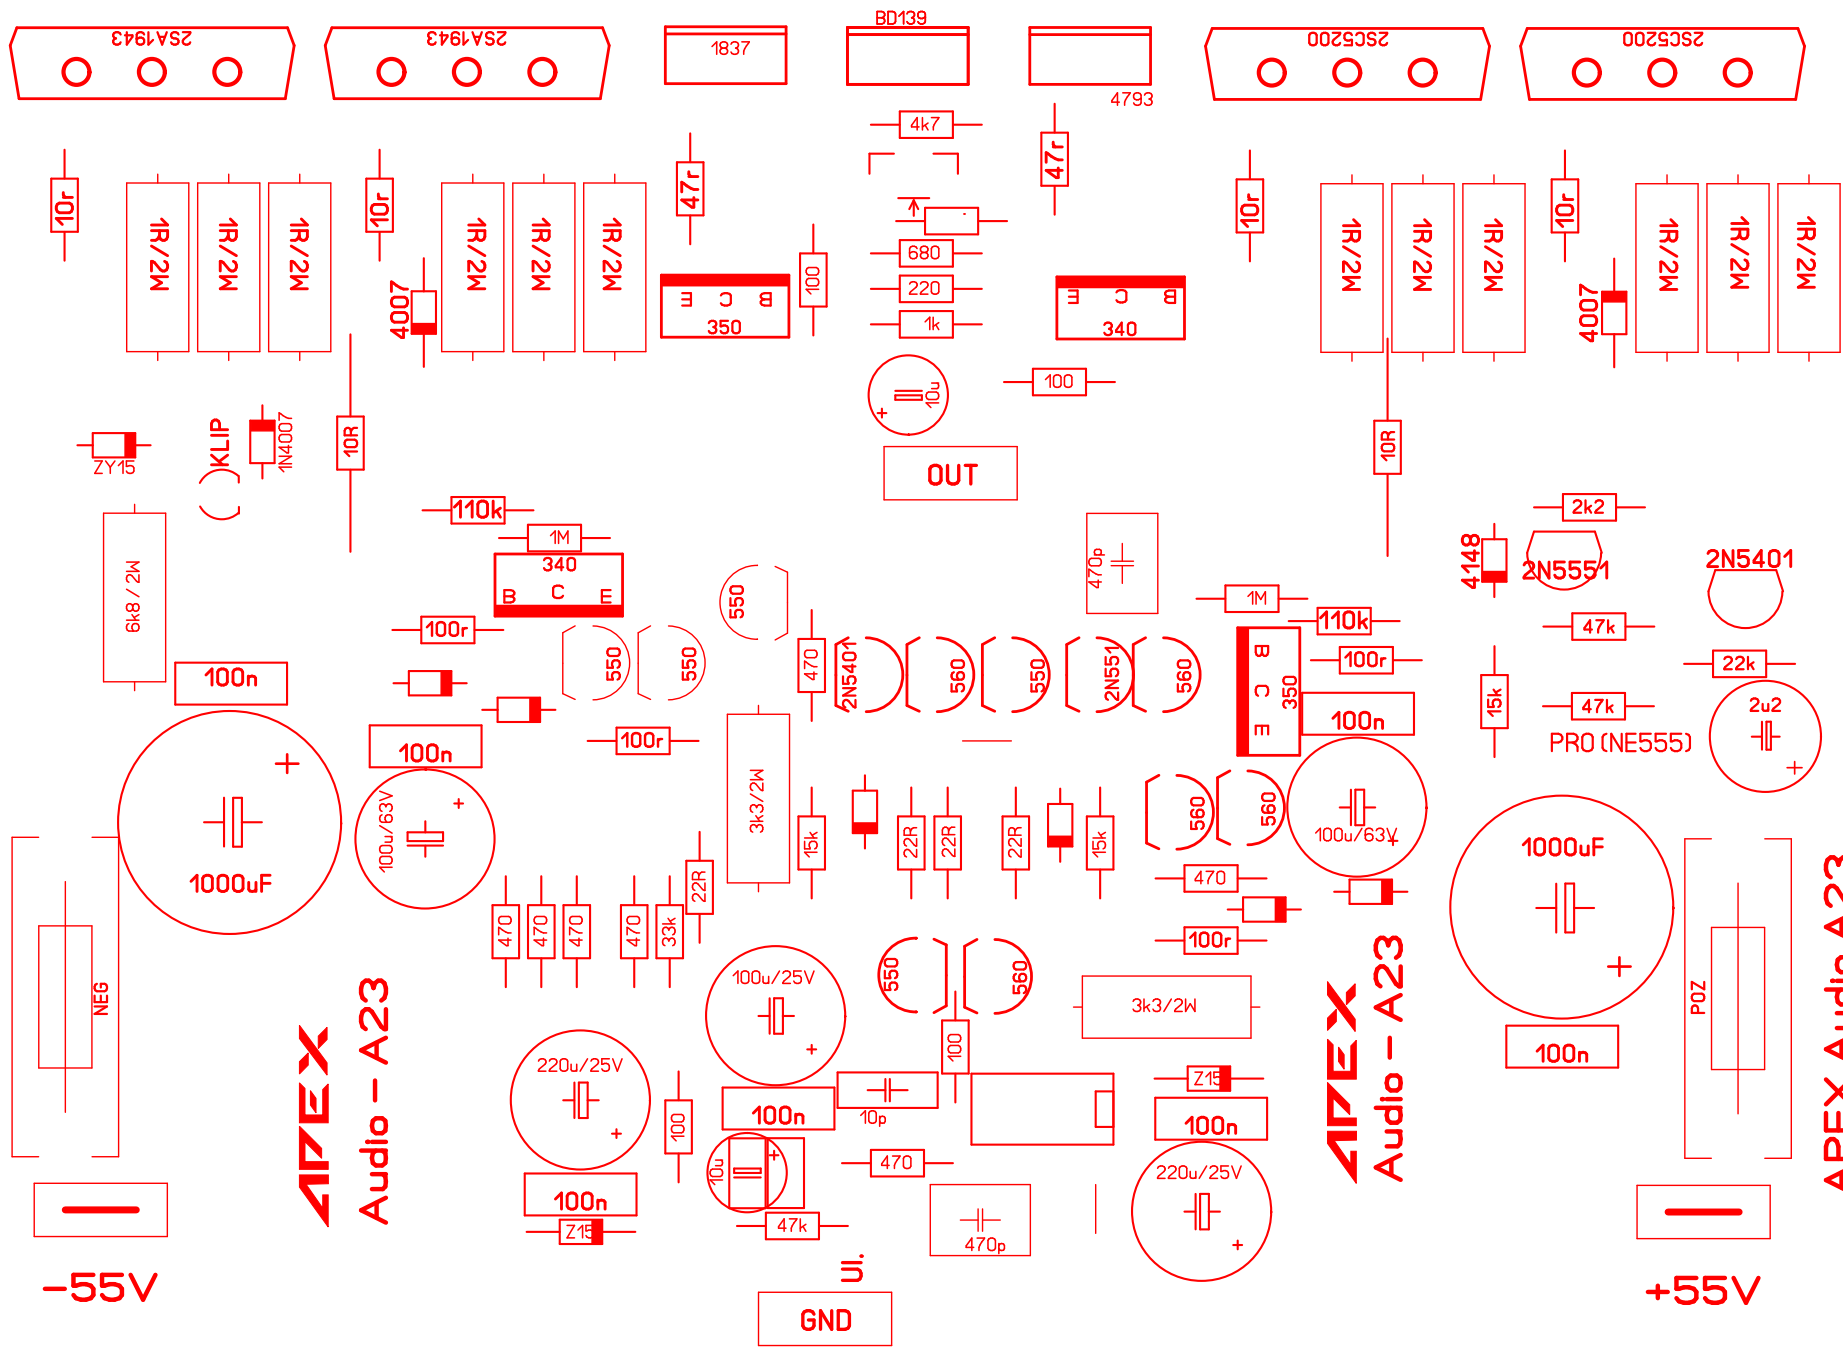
2SA1943
2SA1943
1837
BD139
2SC5200
2SC5200
4793
4k7
10r
1R/2W
1R/2W
1R/2W
10r
1R/2W
1R/2W
1R/2W
47r
47r
10r
1R/2W
1R/2W
1R/2W
10r
1R/2W
1R/2W
1R/2W
4007
680
220
1k
100
E C B
350
E C B
340
4007
10u
100
ZY15
KLIP
1N4007
10R
OUT
10R
110k
1M
340
B C E
470p
1M
2k2
4148
2N5551
2N5401
6k8 / 2W
100r
550
550
550
110k
47k
100n
470
2N5401
560
550
2N5551
560
B C E
350
100r
22k
100n
100r
100n
15k
47k
2u2
PRO (NE555)
1000uF
100u/63V
3k3/2W
15k
22R
22R
22R
15k
560
560
100u/63V
1000uF
470
22R
470
470
470
470
33k
100r
NEG
550
560
100u/25V
3k3/2W
APEX
Audio - A23
APEX
Audio - A23
POZ
220u/25V
100
100n
10p
Z15
100n
100n
100
10u
470
100n
Z15
47k
470p
220u/25V
APEX Audio A23
-55V
GND
+55V